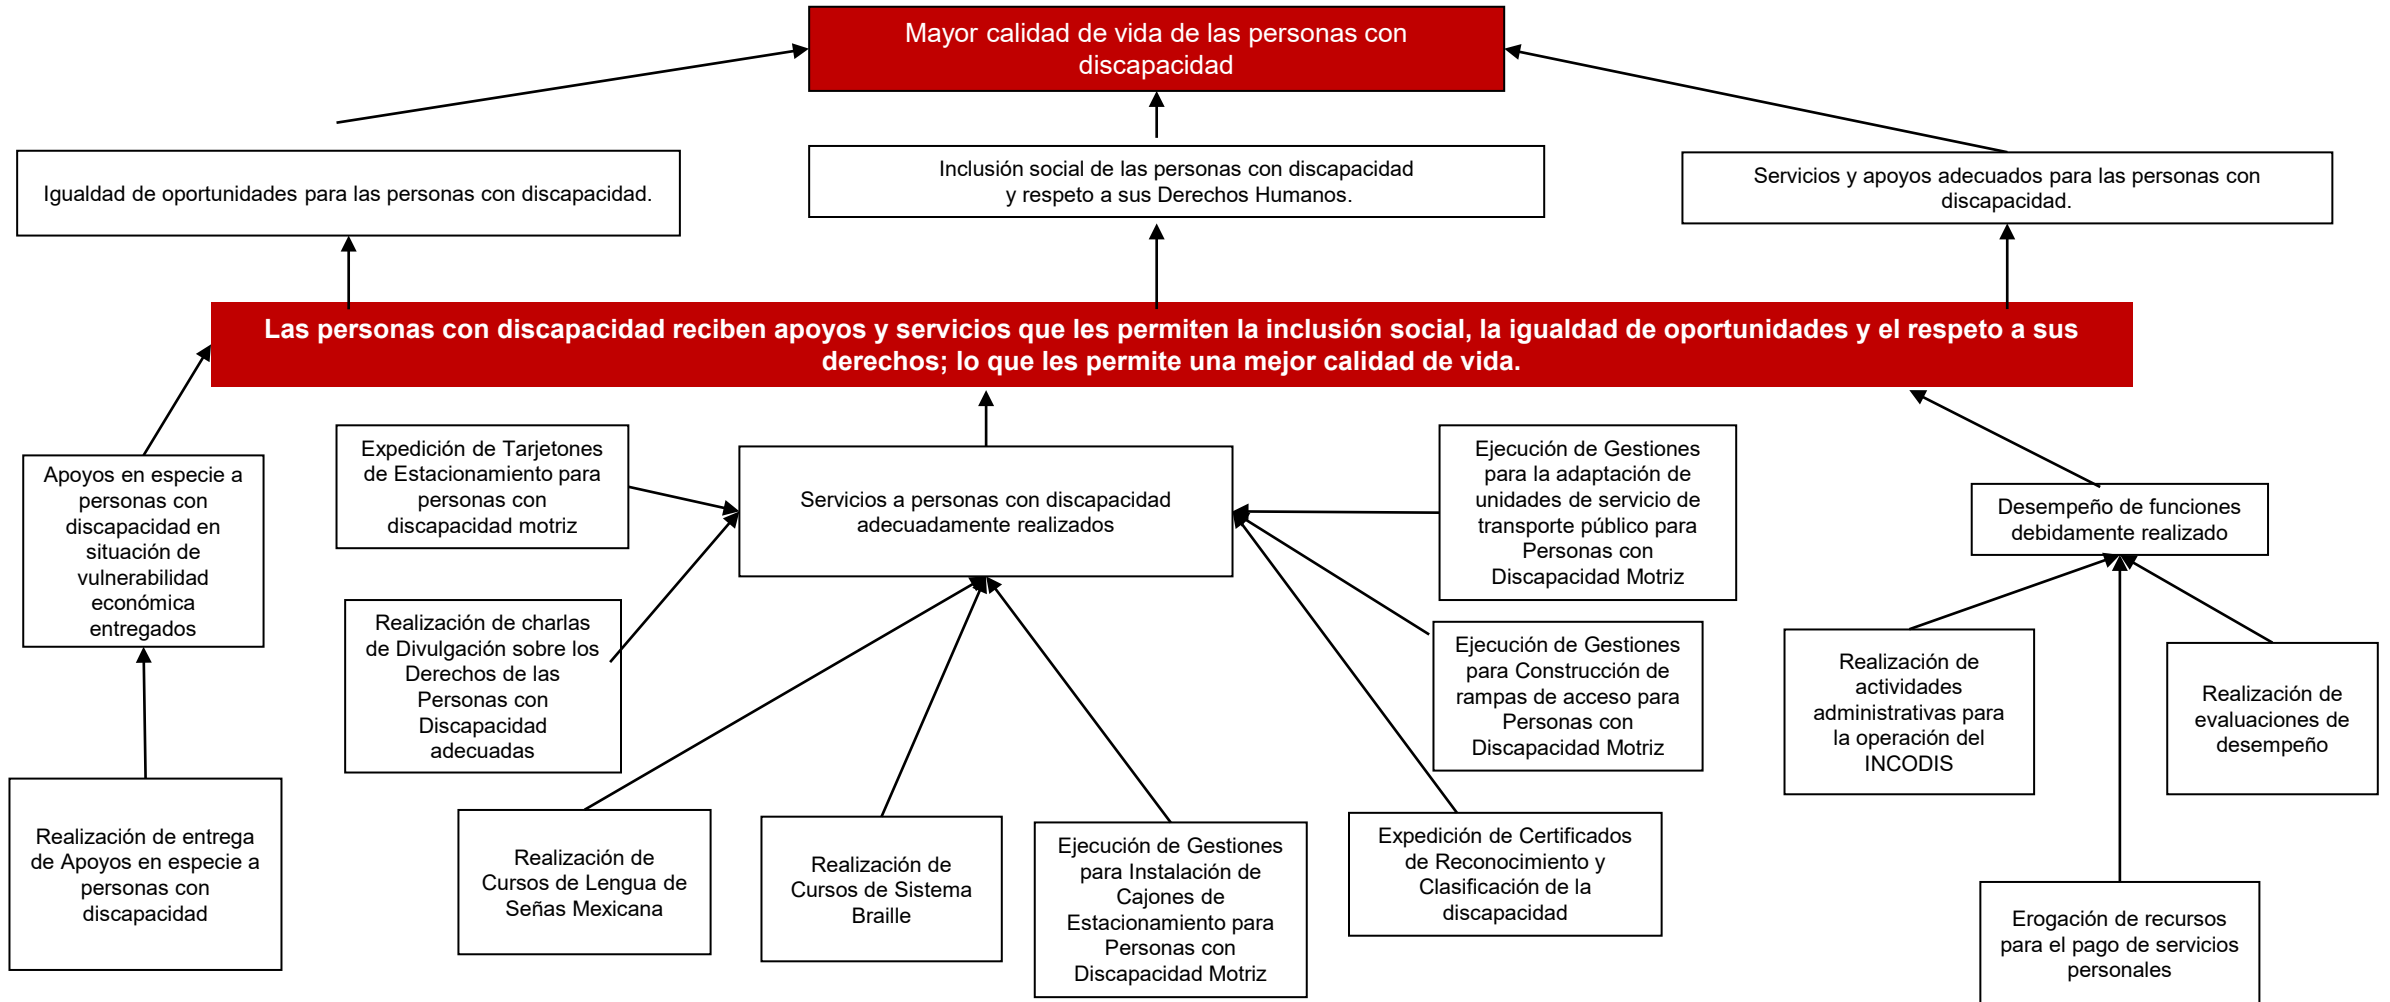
Mayor calidad de vida de las personas con discapacidad

Igualdad de oportunidades para las personas con discapacidad.

Inclusión social de las personas con discapacidad y respeto a sus Derechos Humanos.

Servicios y apoyos adecuados para las personas con discapacidad.

Las personas con discapacidad reciben apoyos y servicios que les permiten la inclusión social, la igualdad de oportunidades y el respeto a sus derechos; lo que les permite una mejor calidad de vida.

Apoyos en especie a personas con discapacidad en situación de vulnerabilidad económica entregados

Expedición de Tarjetones de Estacionamiento para personas con discapacidad motriz

Servicios a personas con discapacidad adecuadamente realizados

Ejecución de Gestiones para la adaptación de unidades de servicio de transporte público para Personas con Discapacidad Motriz

Desempeño de funciones debidamente realizado

Realización de charlas de Divulgación sobre los Derechos de las Personas con Discapacidad adecuadas

Ejecución de Gestiones para Construcción de rampas de acceso para Personas con Discapacidad Motriz

Realización de actividades administrativas para la operación del INCODIS

Realización de evaluaciones de desempeño

Realización de entrega de Apoyos en especie a personas con discapacidad

Realización de Cursos de Lengua de Señas Mexicana

Realización de Cursos de Sistema Braille

Ejecución de Gestiones para Instalación de Cajones de Estacionamiento para Personas con Discapacidad Motriz

Expedición de Certificados de Reconocimiento y Clasificación de la discapacidad

Erogación de recursos para el pago de servicios personales